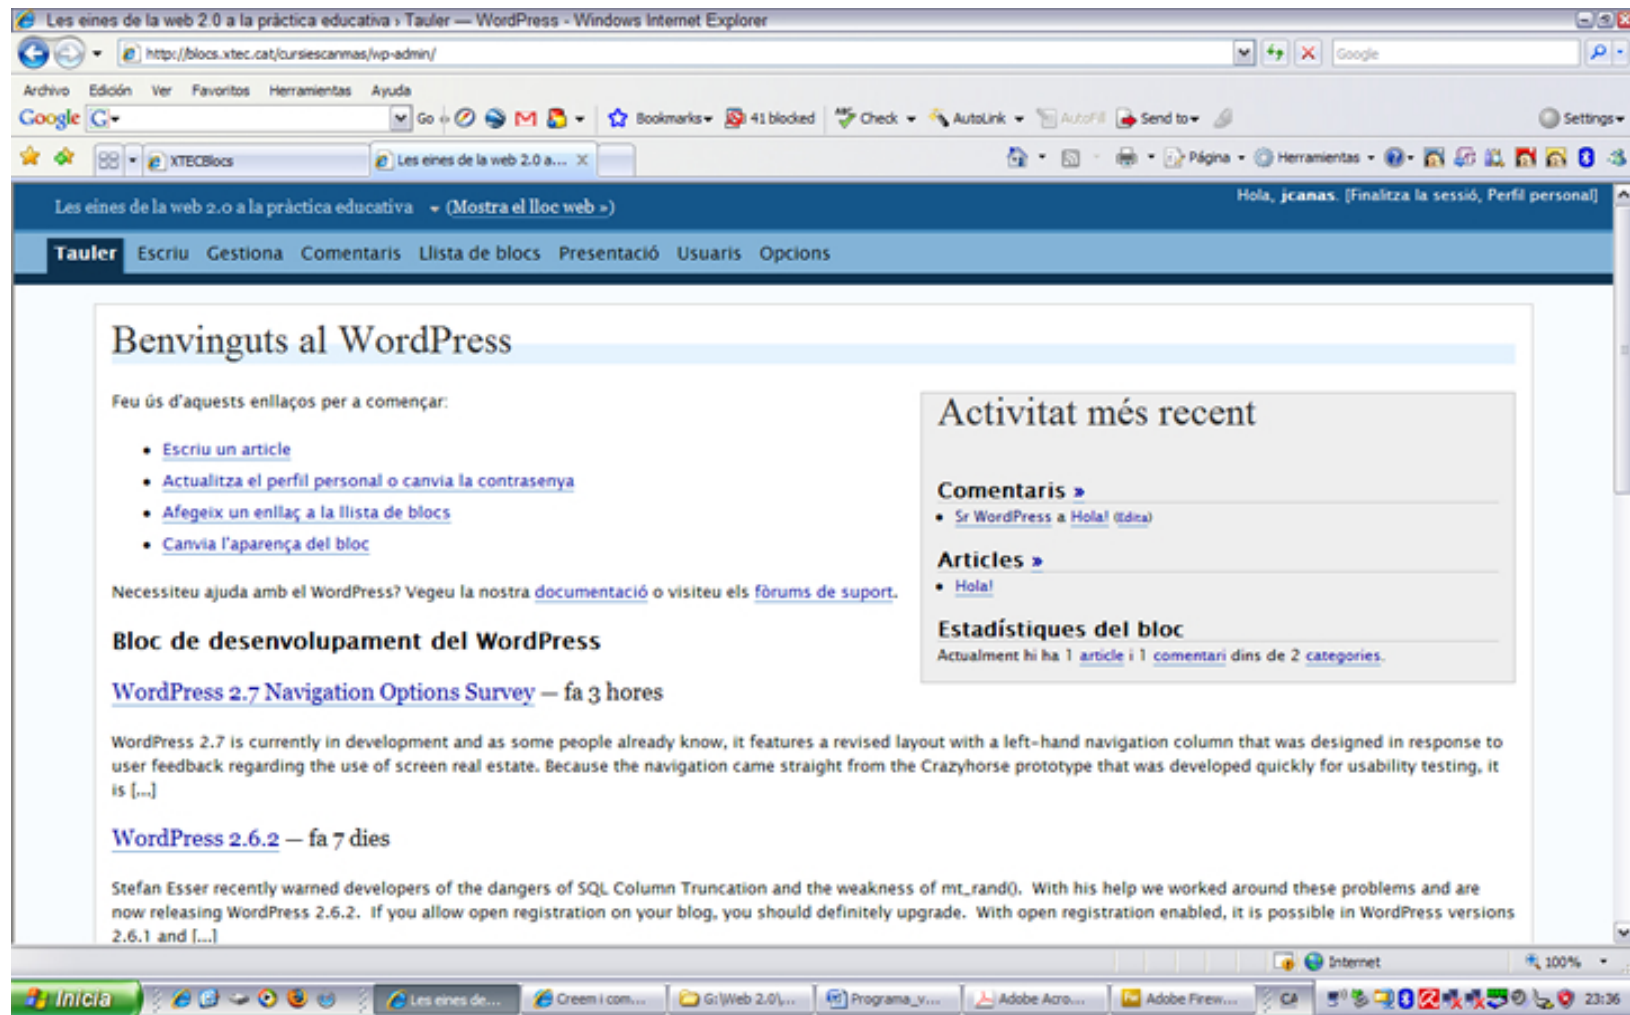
Les eines de la web 2.0 a la pràctica educativa › Tauler — WordPress - Windows Internet Explorer

http://blocs.xtec.cat/cursiescanmas/wp-admin/

Google

Archivo Edición Ver Favoritos Herramientas Ayuda

Google G- Go Bookmarks 41 blocked Check AutoLink AutoFill Send to Settings

XTECBlocs Les eines de la web 2.0 a...

Página Herramientas

Les eines de la web 2.0 a la pràctica educativa (Mostra el lloc web »)

Hola, jcanas. [Finalitza la sessió, Perfil personal]

Tauler Escriu Gestiona Comentaris Llista de blocs Presentació Usuaris Opcions

Benvinguts al WordPress

Feu ús d'aquests enllaços per a començar:

- Escriu un article
- Actualitza el perfil personal o canvia la contrasenya
- Afegeix un enllaç a la llista de blocs
- Canvia l'aparença del bloc

Necessiteu ajuda amb el WordPress? Vegeu la nostra documentació o visiteu els fòrums de suport.

Bloc de desenvolupament del WordPress

WordPress 2.7 Navigation Options Survey — fa 3 hores

WordPress 2.7 is currently in development and as some people already know, it features a revised layout with a left-hand navigation column that was designed in response to user feedback regarding the use of screen real estate. Because the navigation came straight from the Crazyhorse prototype that was developed quickly for usability testing, it is [...]

WordPress 2.6.2 — fa 7 dies

Stefan Esser recently warned developers of the dangers of SQL Column Truncation and the weakness of mt_rand(). With his help we worked around these problems and are now releasing WordPress 2.6.2. If you allow open registration on your blog, you should definitely upgrade. With open registration enabled, it is possible in WordPress versions 2.6.1 and [...]

Activitat més recent

Comentaris »
- Sr WordPress a Hola! (Edita)

Articles »
- Hola!

Estadístiques del bloc
Actualment hi ha 1 article i 1 comentari dins de 2 categories.

Internet 100%

Inicia Les eines de... Creem i com... G:\Web 2.0\... Programa_v... Adobe Acro... Adobe Firew... CA 23:36